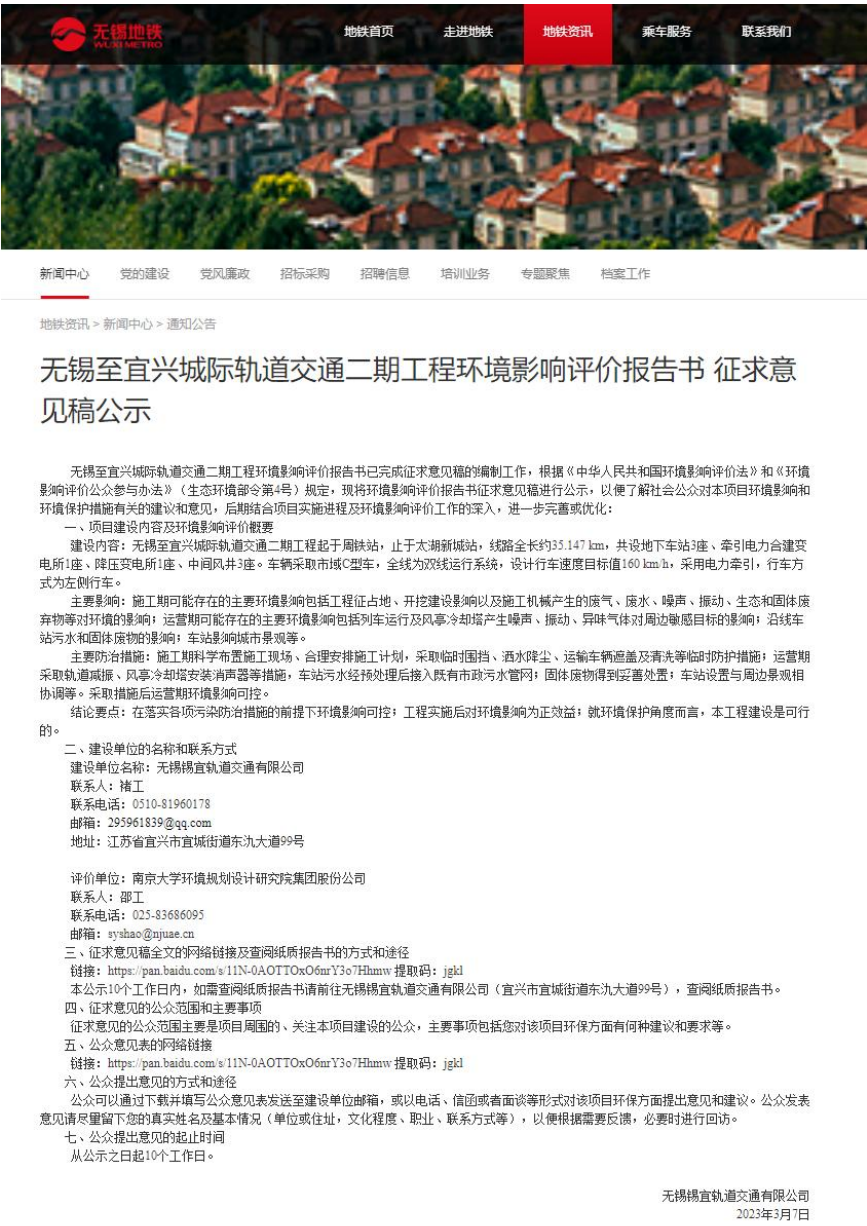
无锡地铁
WUXI METRO

地铁首页 走进地铁 地铁资讯 乘车服务 联系我们

新闻中心 党的建设 党风廉政 招标采购 招聘信息 培训业务 专题聚集 档案工作

地铁资讯 > 新闻中心 > 通知公告

无锡至宜兴城际轨道交通二期工程环境影响评价报告书 征求意见稿公示

无锡至宜兴城际轨道交通二期工程环境影响评价报告书已完成征求意见稿的编制工作，根据《中华人民共和国环境影响评价法》和《环境影响评价公众参与办法》（生态环境部令第4号）规定，现将环境影响评价报告书征求意见稿进行公示，以便了解社会公众对本项目环境影响和环境保护措施有关的建议和意见，后期结合项目实施进程及环境影响评价工作的深入，进一步完善或优化：

一、项目建设内容及环境影响评价概要

建设内容：无锡至宜兴城际轨道交通二期工程起于周铁站，止于太湖新城站，线路全长约35.147 km，共设地下车站3座、牵引电力合建变电所1座、降压变电所1座、中间风井3座。车辆采取市域C型车，全线为双线运行系统，设计行车速度目标值160 km/h，采用电力牵引，行车方式为左侧行车。

主要影响：施工期可能存在的主要环境影响包括工程征占地、开挖建设影响以及施工机械产生的废气、废水、噪声、振动、生态和固体废弃物等对环境的影响；运营期可能存在的主要环境影响包括列车运行及风亭冷却塔产生噪声、振动、异味气体对周边敏感目标的影响；沿线车站污水和固体废物的影响；车站影响城市景观等。

主要防治措施：施工期科学布置施工现场、合理安排施工计划，采取临时围挡、洒水降尘、运输车辆遮盖及清洗等临时防护措施；运营期采取轨道减振、风亭冷却塔安装消声器等措施，车站污水经预处理后接入既有市政污水管网；固体废物得到妥善处置；车站设置与周边景观相协调等。采取措施后运营期环境影响可控。

结论要点：在落实各项污染防治措施的前提下环境影响可控，工程实施后对环境影响为正效益；就环境保护角度而言，本工程建设是可行的。

二、建设单位的名称和联系方式

建设单位名称：无锡锡宜轨道交通有限公司
联系人：褚工
联系电话：0510-81960178
邮箱：295961839@qq.com
地址：江苏省宜兴市宜城街道东氿大道99号

评价单位：南京大学环境规划设计研究院集团股份公司
联系人：邵工
联系电话：025-83686095
邮箱：syshao@njuae.cn

三、征求意见稿全文的网络链接及查阅纸质报告书的方式和途径

链接：https://pan.baidu.com/s/11N-0AOTTOxO6nrY3o7Hhmw 提取码：jgkl
本公示10个工作日内，如需查阅纸质报告书请前往无锡锡宜轨道交通有限公司（宜兴市宜城街道东氿大道99号），查阅纸质报告书。

四、征求意见的公众范围和主要事项

征求意见的公众范围主要是项目周围的、关注本项目建设的公众，主要事项包括您对该项目环保方面有何种建议和要求等。

五、公众意见表的网络链接

链接：https://pan.baidu.com/s/11N-0AOTTOxO6nrY3o7Hhmw 提取码：jgkl

六、公众提出意见的方式和途径

公众可以通过下载并填写公众意见表发送至建设单位邮箱，或以电话、信函或者面谈等形式对该项目环保方面提出意见和建议。公众发表意见请尽量留下您的真实姓名及基本情况（单位或住址，文化程度、职业、联系方式等），以便根据需要反馈，必要时进行回访。

七、公众提出意见的起止时间

从公示之日起10个工作日。

无锡锡宜轨道交通有限公司
2023年3月7日